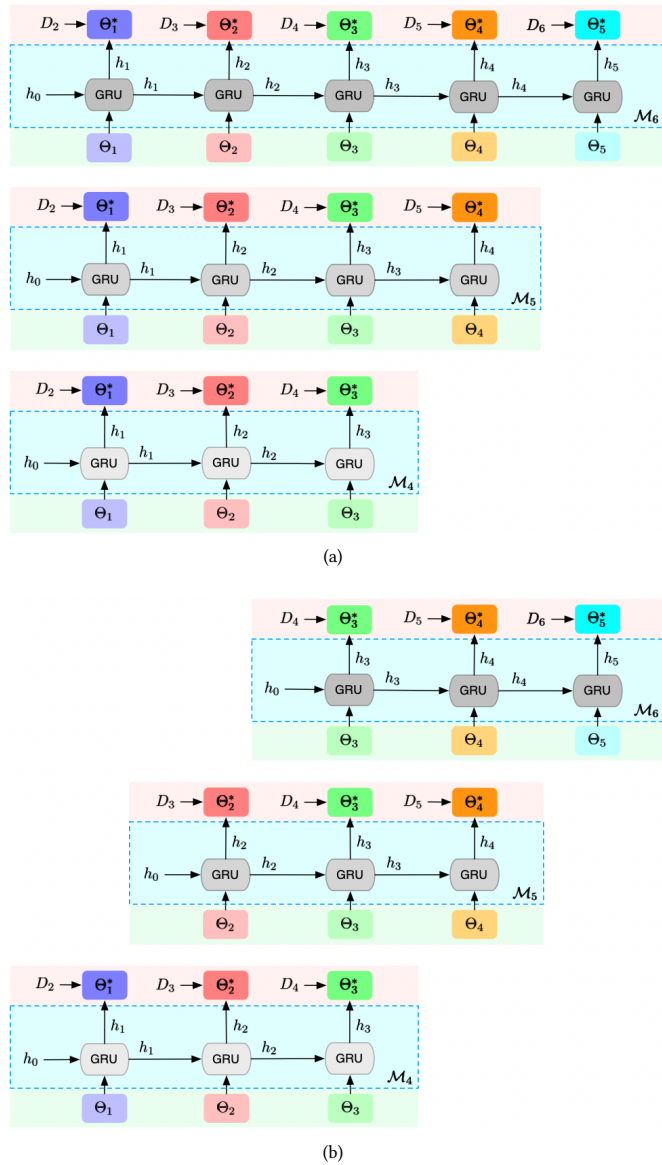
$D_2$ $\Theta_1^*$ $D_3$ $\Theta_2^*$ $D_4$ $\Theta_3^*$ $D_5$ $\Theta_4^*$ $D_6$ $\Theta_5^*$
$h_1$ $h_2$ $h_3$ $h_4$ $h_5$
$h_0$ GRU $h_1$ GRU $h_2$ GRU $h_3$ GRU $h_4$ GRU
$\mathcal{M}_6$
$\Theta_1$ $\Theta_2$ $\Theta_3$ $\Theta_4$ $\Theta_5$

$D_2$ $\Theta_1^*$ $D_3$ $\Theta_2^*$ $D_4$ $\Theta_3^*$ $D_5$ $\Theta_4^*$
$h_1$ $h_2$ $h_3$ $h_4$
$h_0$ GRU $h_1$ GRU $h_2$ GRU $h_3$ GRU
$\mathcal{M}_5$
$\Theta_1$ $\Theta_2$ $\Theta_3$ $\Theta_4$

$D_2$ $\Theta_1^*$ $D_3$ $\Theta_2^*$ $D_4$ $\Theta_3^*$
$h_1$ $h_2$ $h_3$
$h_0$ GRU $h_1$ GRU $h_2$ GRU
$\mathcal{M}_4$
$\Theta_1$ $\Theta_2$ $\Theta_3$

(a)

$D_4$ $\Theta_3^*$ $D_5$ $\Theta_4^*$ $D_6$ $\Theta_5^*$
$h_3$ $h_4$ $h_5$
$h_0$ GRU $h_3$ GRU $h_4$ GRU
$\mathcal{M}_6$
$\Theta_3$ $\Theta_4$ $\Theta_5$

$D_3$ $\Theta_2^*$ $D_4$ $\Theta_3^*$ $D_5$ $\Theta_4^*$
$h_2$ $h_3$ $h_4$
$h_0$ GRU $h_2$ GRU $h_3$ GRU
$\mathcal{M}_5$
$\Theta_2$ $\Theta_3$ $\Theta_4$

$D_2$ $\Theta_1^*$ $D_3$ $\Theta_2^*$ $D_4$ $\Theta_3^*$
$h_1$ $h_2$ $h_3$
$h_0$ GRU $h_1$ GRU $h_2$ GRU
$\mathcal{M}_4$
$\Theta_1$ $\Theta_2$ $\Theta_3$

(b)